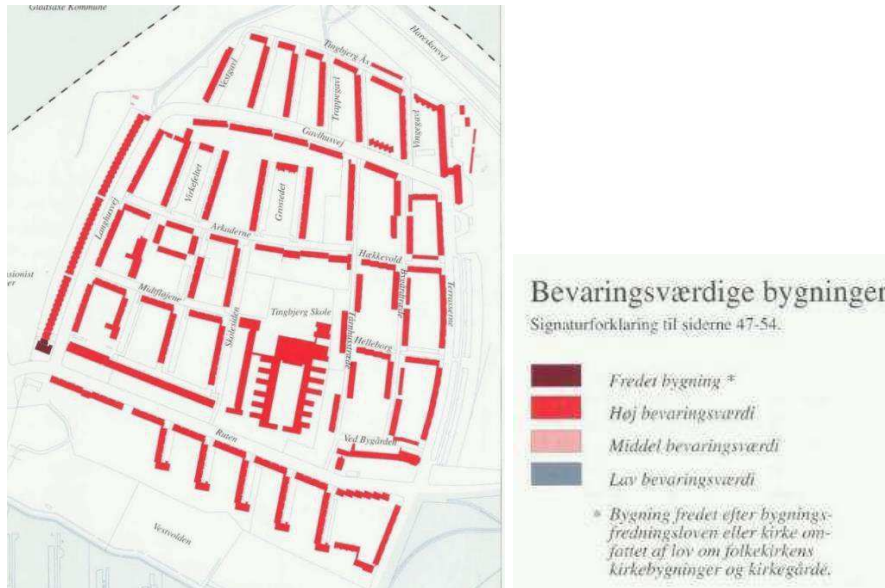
Gladsaxe Kommune

Tingbjerg Ås

Husumvej

Vestgavl

Trappegavl

Vingegavl

Gavlhusvej

Langhusvej

Værkstedet

Gesimsen

Arkaderne

Hækkevold

Midtfløjene

Skolevolden

Tingbjerg Skole

Terrasserne

Helleborg

Ruten

Ved Bygården

Vestvolden

ionist
er

Bevaringsværdige bygninger

Signaturforklaring til siderne 47-54.

Fredet bygning *

Høj bevaringsværdi

Middel bevaringsværdi

Lav bevaringsværdi

* Bygning fredet efter bygningsfredningsloven eller kirke omfattet af lov om folkekirkens kirkebygninger og kirkegårde.